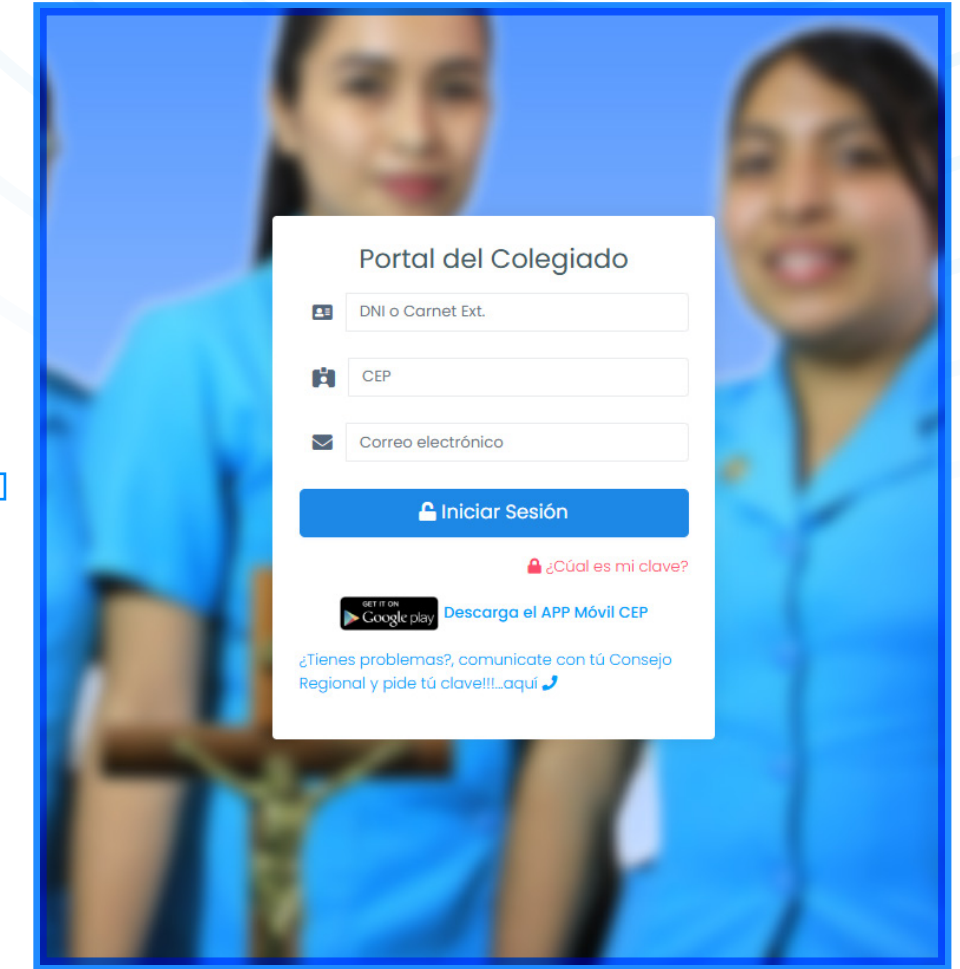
Portal del Colegiado

DNI o Carnet Ext.

CEP

Correo electrónico

Iniciar Sesión

¿Cúal es mi clave?

GET IT ON Google play Descarga el APP Móvil CEP

¿Tienes problemas?, comunicate con tú Consejo Regional y pide tú clave!!!...aquí